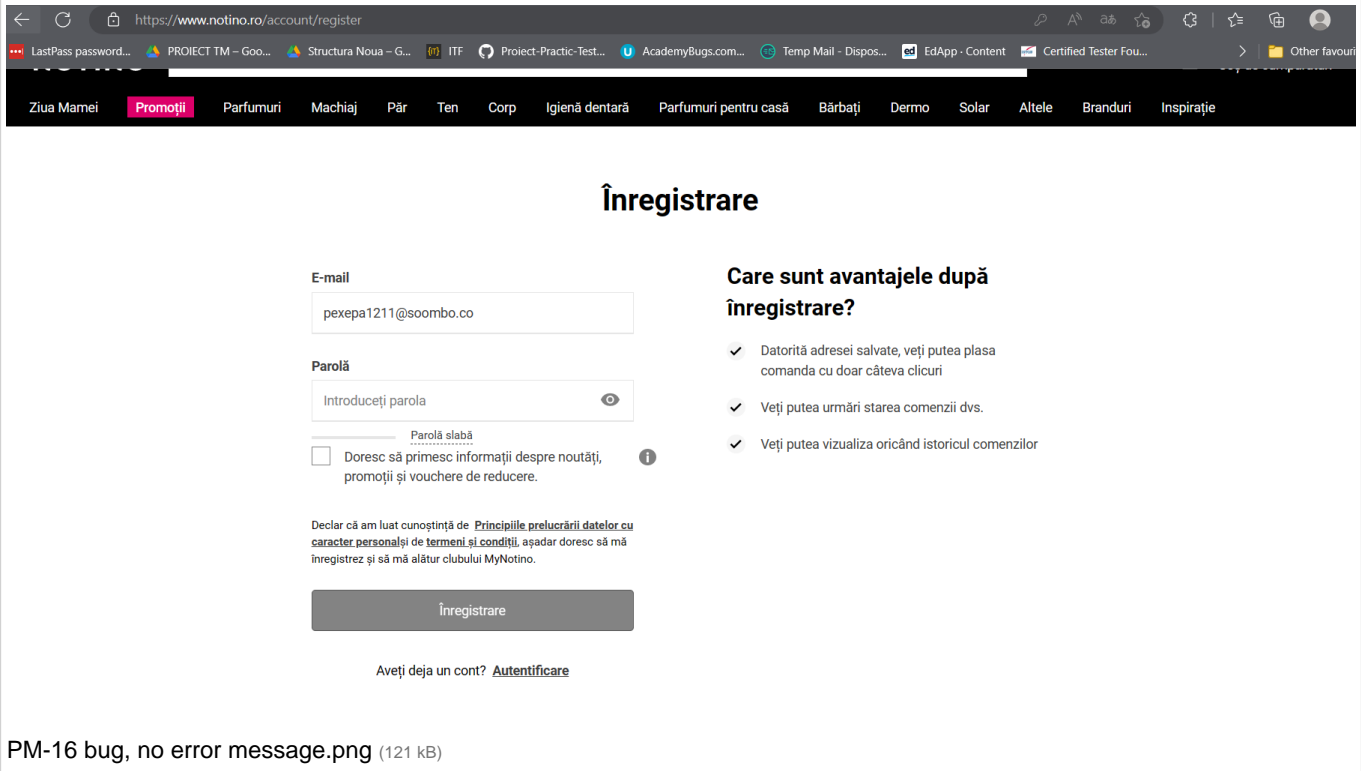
https://www.notino.ro/account/register

LastPass password... PROIECT TM – Goo... Structura Noua – G... ITF Proiect-Practic-Test... AcademyBugs.com... Temp Mail - Dispos... EdApp · Content Certified Tester Fou... Other favouri

Ziua Mamei Promoții Parfumuri Machiaj Păr Ten Corp Igienă dentară Parfumuri pentru casă Bărbați Dermo Solar Altele Branduri Inspirație

Înregistrare

E-mail
pexepa1211@soombo.co

Parolă
Introduceți parola
Parolă slabă

Doresc să primesc informații despre noutăți, promoții și vouchere de reducere.

Declar că am luat cunoștință de Principiile prelucrării datelor cu caracter personalși de termeni și condiții, așadar doresc să mă înregistrez și să mă alătur clubului MyNotino.

Înregistrare

Aveți deja un cont? Autentificare

Care sunt avantajele după înregistrare?

Datorită adresei salvate, veți putea plasa comanda cu doar câteva clicuri

Veți putea urmări starea comenzii dvs.

Veți putea vizualiza oricând istoricul comenzilor

PM-16 bug, no error message.png (121 kB)